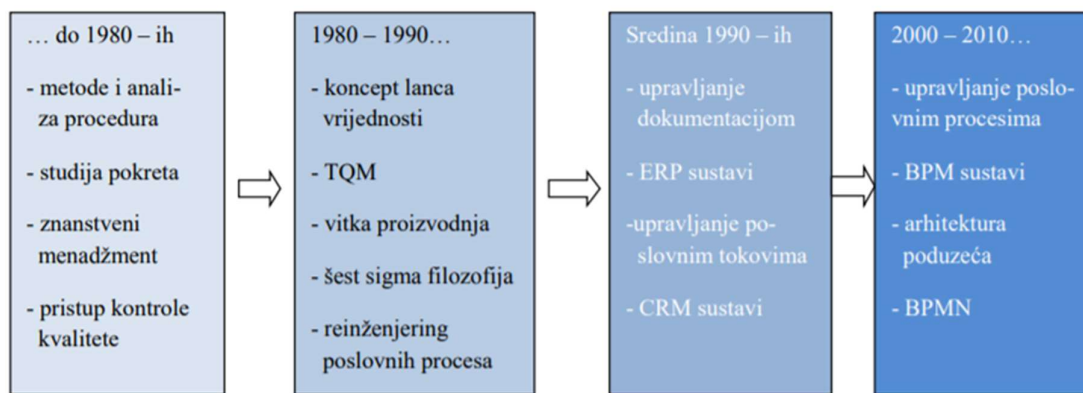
… do 1980 – ih

- metode i analiza procedura

- studija pokreta

- znanstveni menadžment

- pristup kontrole kvalitete

1980 – 1990…

- koncept lanca vrijednosti

- TQM

- vitka proizvodnja

- šest sigma filozofija

- reinženjering poslovnih procesa

Sredina 1990 – ih

- upravljanje dokumentacijom

- ERP sustavi

-upravljanje poslovnim tokovima

- CRM sustavi

2000 – 2010…

- upravljanje poslovnim procesima

- BPM sustavi

- arhitektura poduzeća

- BPMN